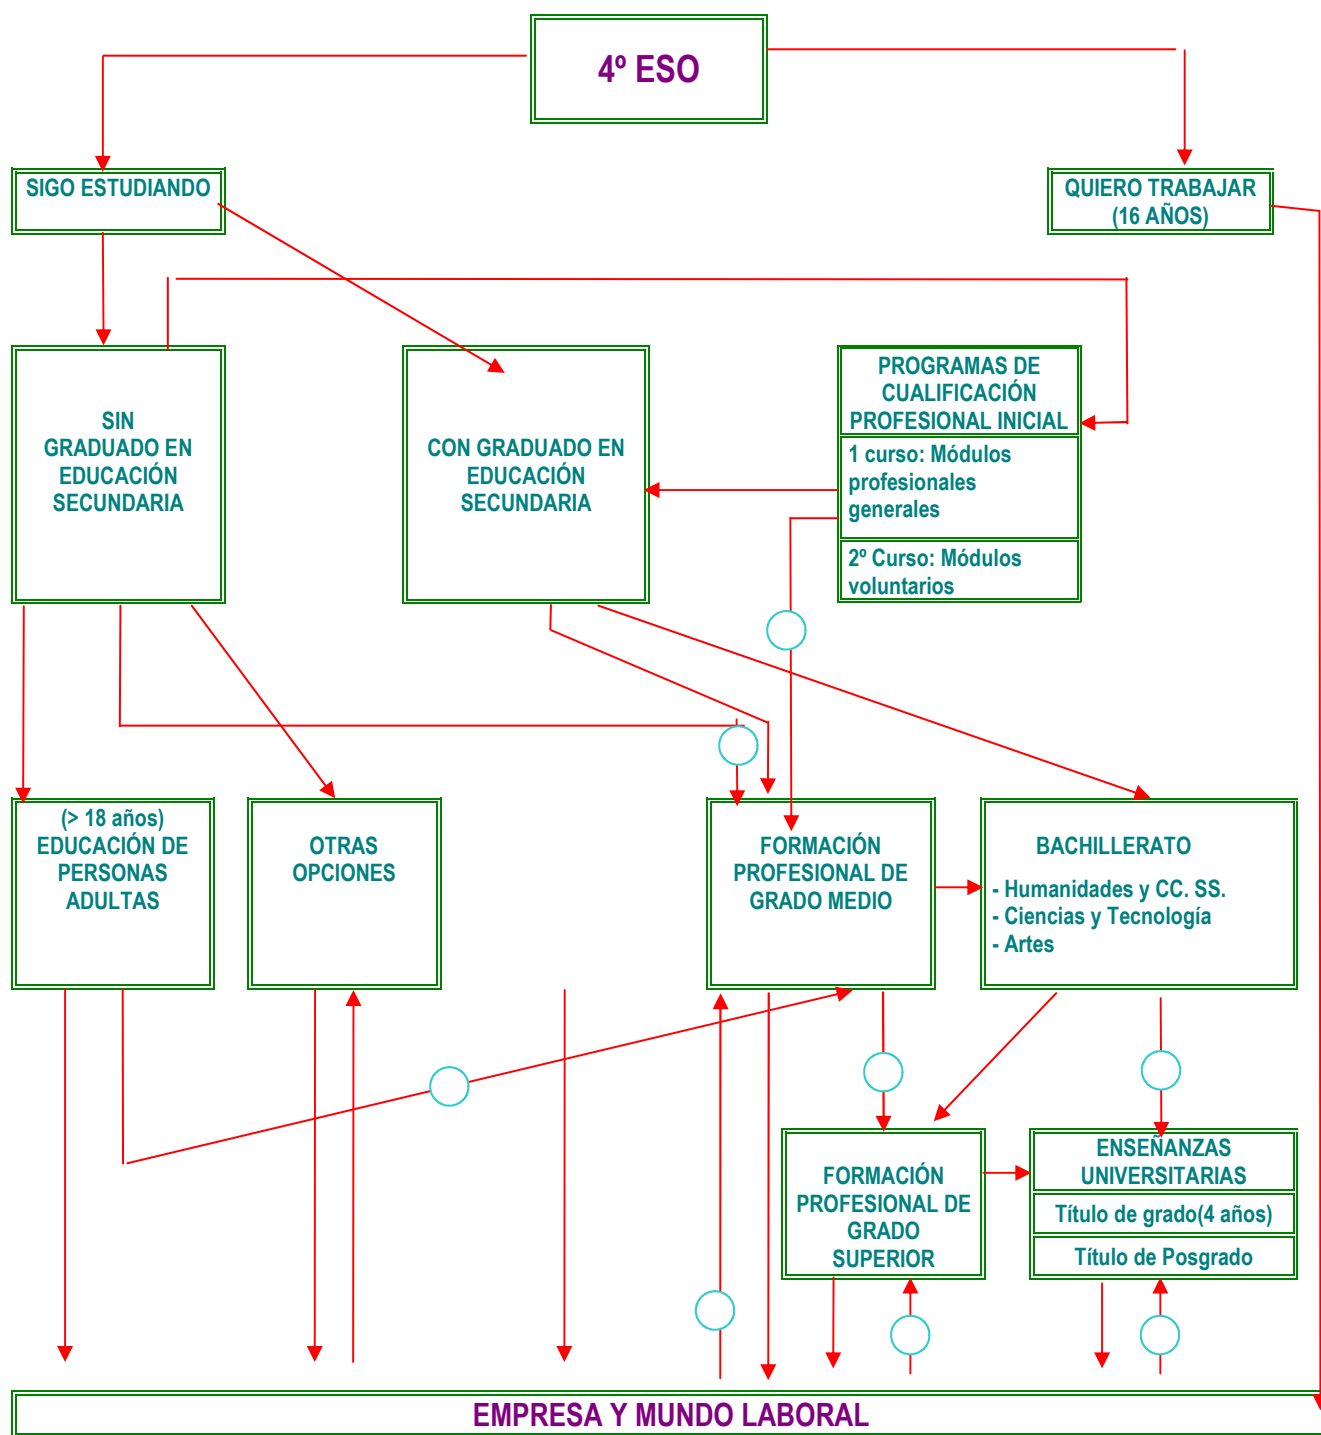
4º ESO

SIGO ESTUDIANDO

QUIERO TRABAJAR (16 AÑOS)

SIN GRADUADO EN EDUCACIÓN SECUNDARIA

CON GRADUADO EN EDUCACIÓN SECUNDARIA

PROGRAMAS DE CUALIFICACIÓN PROFESIONAL INICIAL

1 curso: Módulos profesionales generales

2º Curso: Módulos voluntarios

(> 18 años) EDUCACIÓN DE PERSONAS ADULTAS

OTRAS OPCIONES

FORMACIÓN PROFESIONAL DE GRADO MEDIO

BACHILLERATO

- Humanidades y CC. SS.
- Ciencias y Tecnología
- Artes

FORMACIÓN PROFESIONAL DE GRADO SUPERIOR

ENSEÑANZAS UNIVERSITARIAS

Título de grado(4 años)

Título de Posgrado

EMPRESA Y MUNDO LABORAL